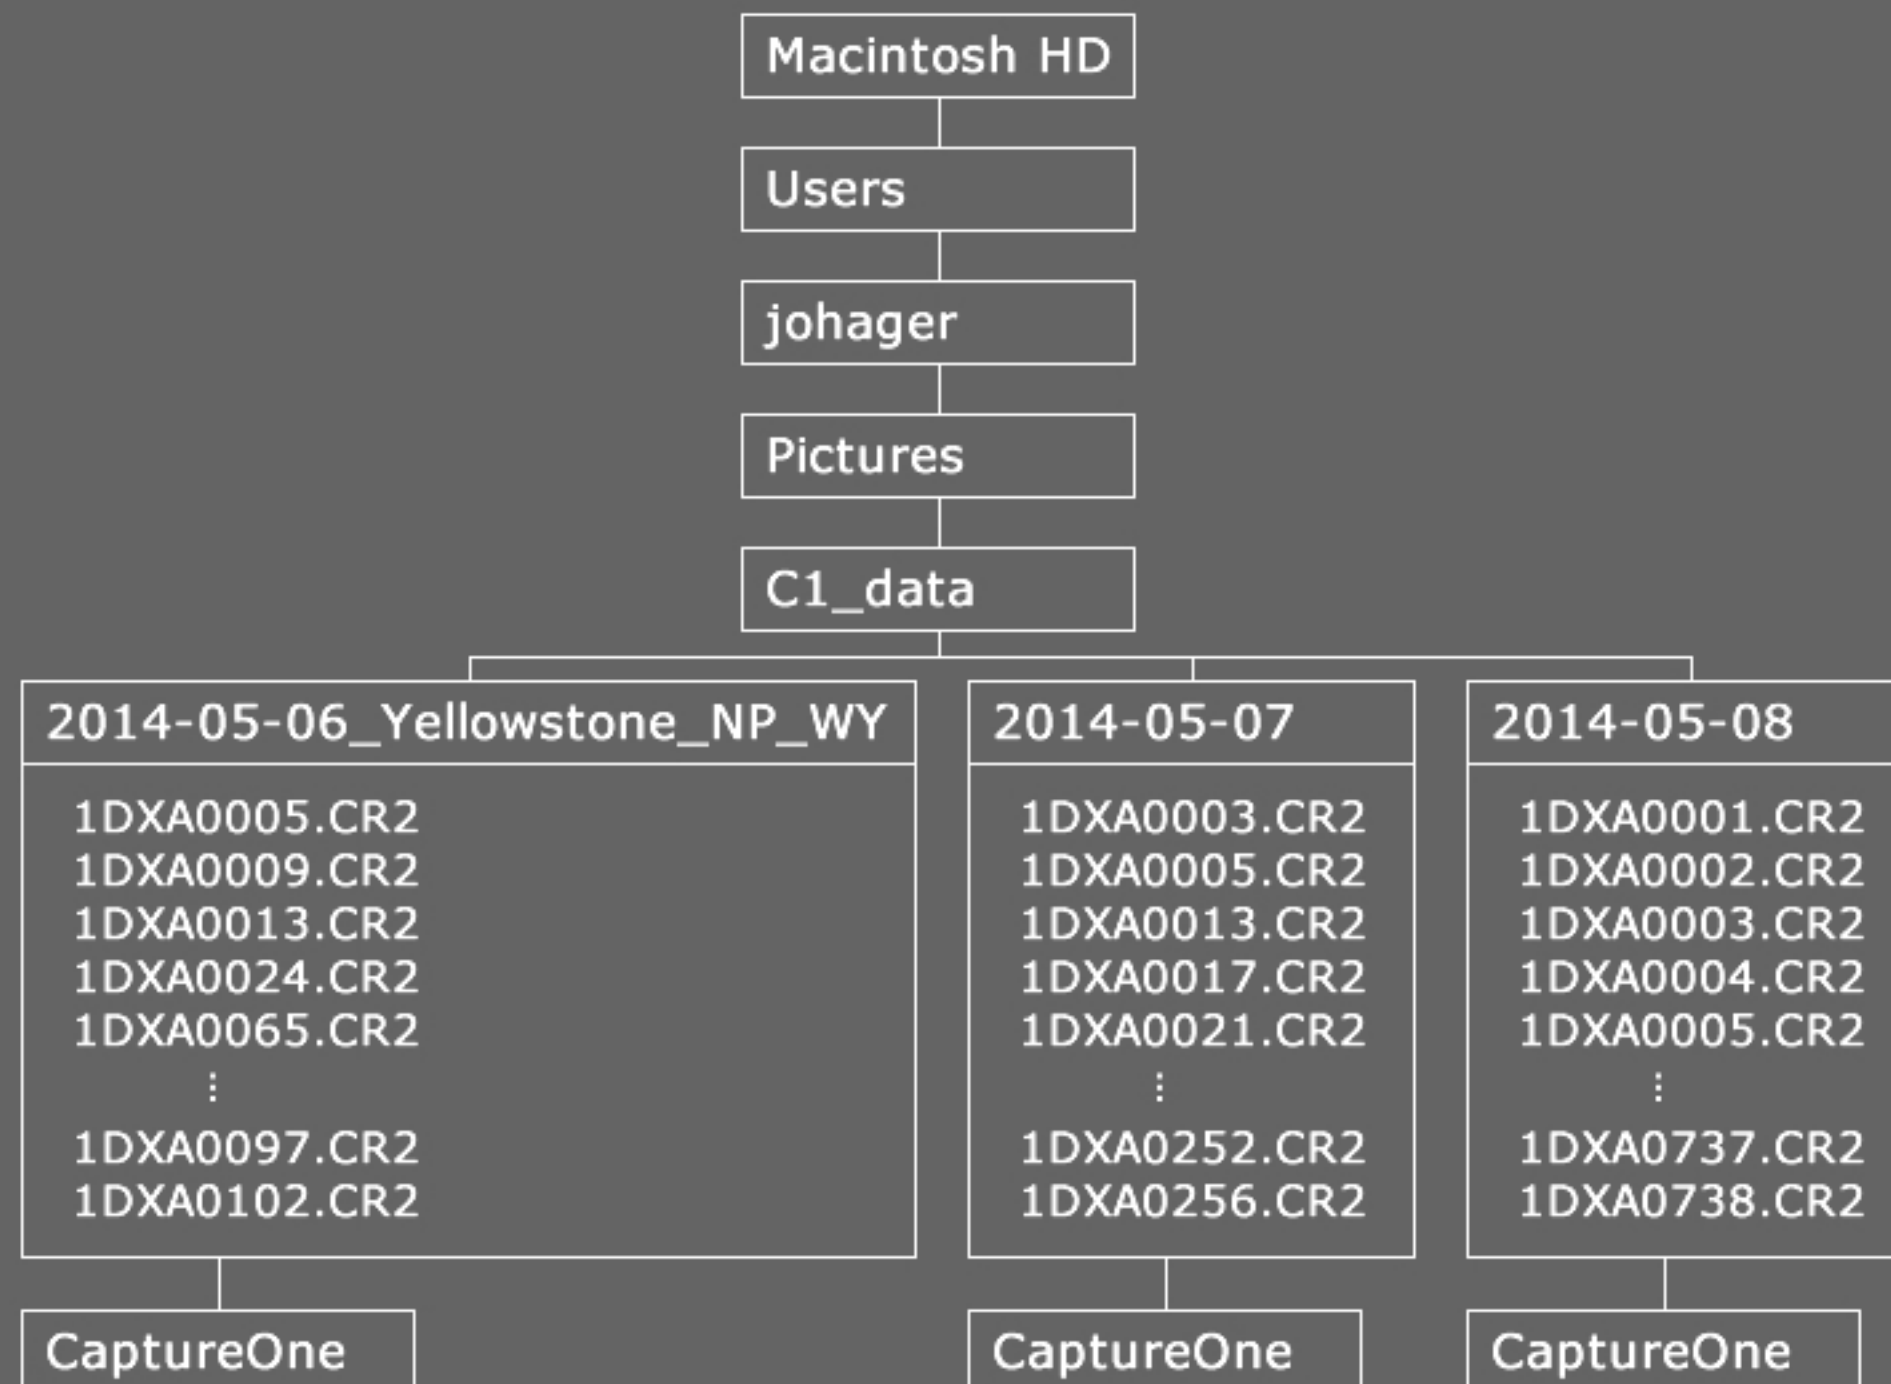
Macintosh HD

Users

johager

Pictures

C1_data

2014-05-06_Yellowstone_NP_WY

1DXA0005.CR2
1DXA0009.CR2
1DXA0013.CR2
1DXA0024.CR2
1DXA0065.CR2
⋮
1DXA0097.CR2
1DXA0102.CR2

CaptureOne

2014-05-07

1DXA0003.CR2
1DXA0005.CR2
1DXA0013.CR2
1DXA0017.CR2
1DXA0021.CR2
⋮
1DXA0252.CR2
1DXA0256.CR2

CaptureOne

2014-05-08

1DXA0001.CR2
1DXA0002.CR2
1DXA0003.CR2
1DXA0004.CR2
1DXA0005.CR2
⋮
1DXA0737.CR2
1DXA0738.CR2

CaptureOne